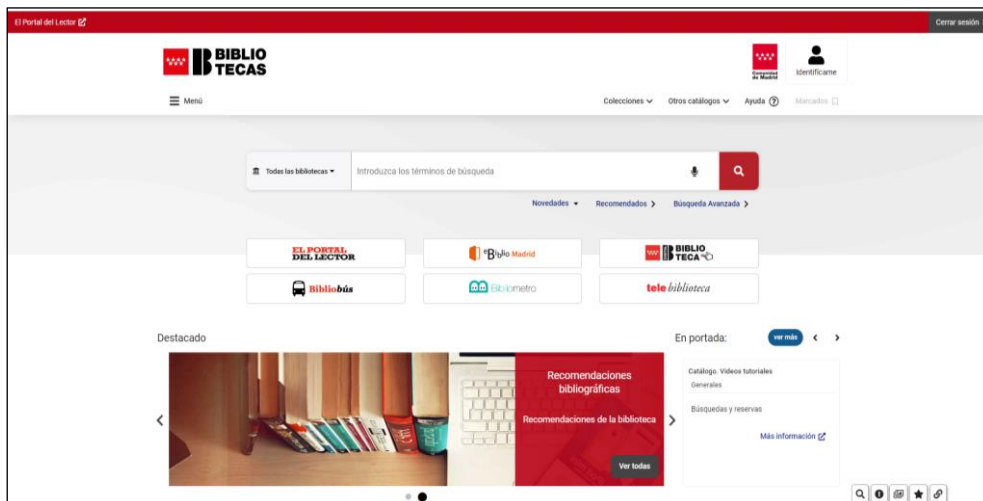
El Portal del Lector

Cerrar sesión

BIBLIO TECAS

Comunidad de Madrid

Identificarme

Menú

Colecciones

Otros catálogos

Ayuda

Marcados

Todas las bibliotecas

Introduzca los términos de búsqueda

Novedades

Recomendados

Búsqueda Avanzada

EL PORTAL DEL LECTOR

eBiblio Madrid

BIBLIO TECA

Bibliobús

Bibliometro

tele biblioteca

Destacado

Recomendaciones bibliográficas

Recomendaciones de la biblioteca

Ver todas

En portada:

ver más

Catálogo. Vídeos tutoriales

Generales

Búsquedas y reservas

Más información